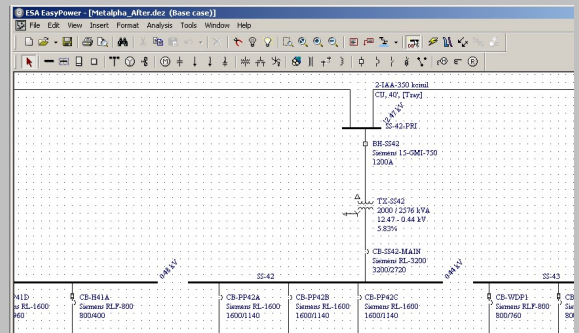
ESA EasyPower - [Metalpha_After.dez (Base case)]
File Edit View Insert Format Analysis Tools Window Help

2-1AA-350 kcmil
CU, 40', [Tray]
12.47 kV
SS-42-PRI
BH-SS42
Siemens 15-GMI-750
1200A
TX-SS42
2000 / 2576 kVA
12.47 - 0.44 kV
5.83%
CB-SS42-MAIN
Siemens RL-3200
3200/2720
0.44 kV
SS-42
0.44 kV
SS-43
41D
RL-1600
CB-H41A
Siemens RLF-800
800/400
CB-PP42A
Siemens RL-1600
1600/1140
CB-PP42B
Siemens RL-1600
1600/1140
CB-PP42C
Siemens RL-1600
1600/1140
CB-WDP1
Siemens RLF-800
800/760